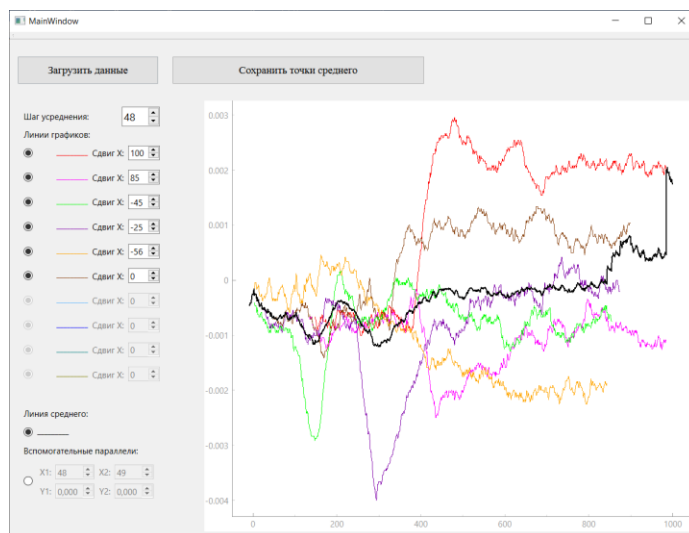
MainWindow

Загрузить данные

Сохранить точки среднего

Шаг усреднения: 48

Линии графиков:

Сдвиг X: 100

Сдвиг X: 85

Сдвиг X: -45

Сдвиг X: -25

Сдвиг X: -56

Сдвиг X: 0

Сдвиг X: 0

Сдвиг X: 0

Сдвиг X: 0

Сдвиг X: 0

Линия среднего:

Вспомогательные параллели:

X1: 48 X2: 49

Y1: 0,000 Y2: 0,000

0.003
0.002
0.001
0
-0.001
-0.002
-0.003
-0.004

0 200 400 600 800 1000